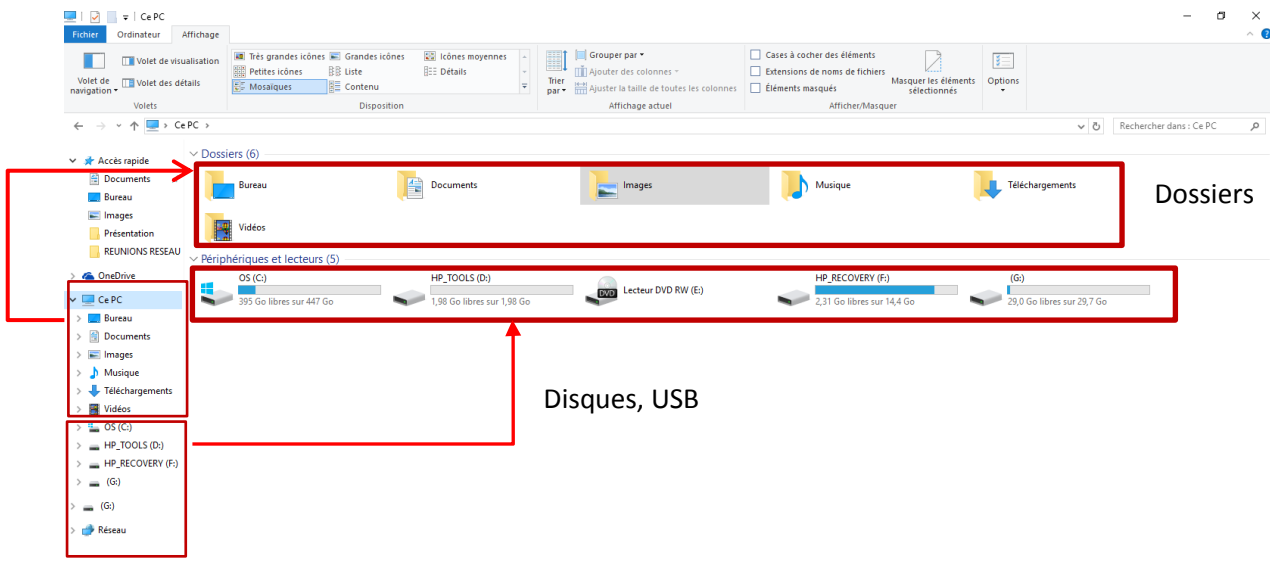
Ce PC

Fichier Ordinateur Affichage

Volet de navigation
Volet de visualisation
Volet des détails
Volets

Très grandes icônes
Grandes icônes
Icônes moyennes
Petites icônes
Liste
Détails
Mosaïques
Contenu
Disposition

Trier par
Grouper par
Ajouter des colonnes
Ajuster la taille de toutes les colonnes
Affichage actuel

Cases à cocher des éléments
Extensions de noms de fichiers
Éléments masqués
Masquer les éléments sélectionnés
Afficher/Masquer

Options

Ce PC

Rechercher dans : Ce PC

Accès rapide
Documents
Bureau
Images
Présentation
REUNIONS RESEAU
OneDrive
Ce PC
Bureau
Documents
Images
Musique
Téléchargements
Vidéos
OS (C:)
HP_TOOLS (D:)
HP_RECOVERY (F:)
(G:)
(G:)
Réseau

Dossiers (6)
Bureau
Documents
Images
Musique
Téléchargements
Vidéos

Dossiers

Périphériques et lecteurs (5)
OS (C:)
395 Go libres sur 447 Go
HP_TOOLS (D:)
1,98 Go libres sur 1,98 Go
DVD
Lecteur DVD RW (E:)
HP_RECOVERY (F:)
2,31 Go libres sur 14,4 Go
(G:)
29,0 Go libres sur 29,7 Go

Disques, USB